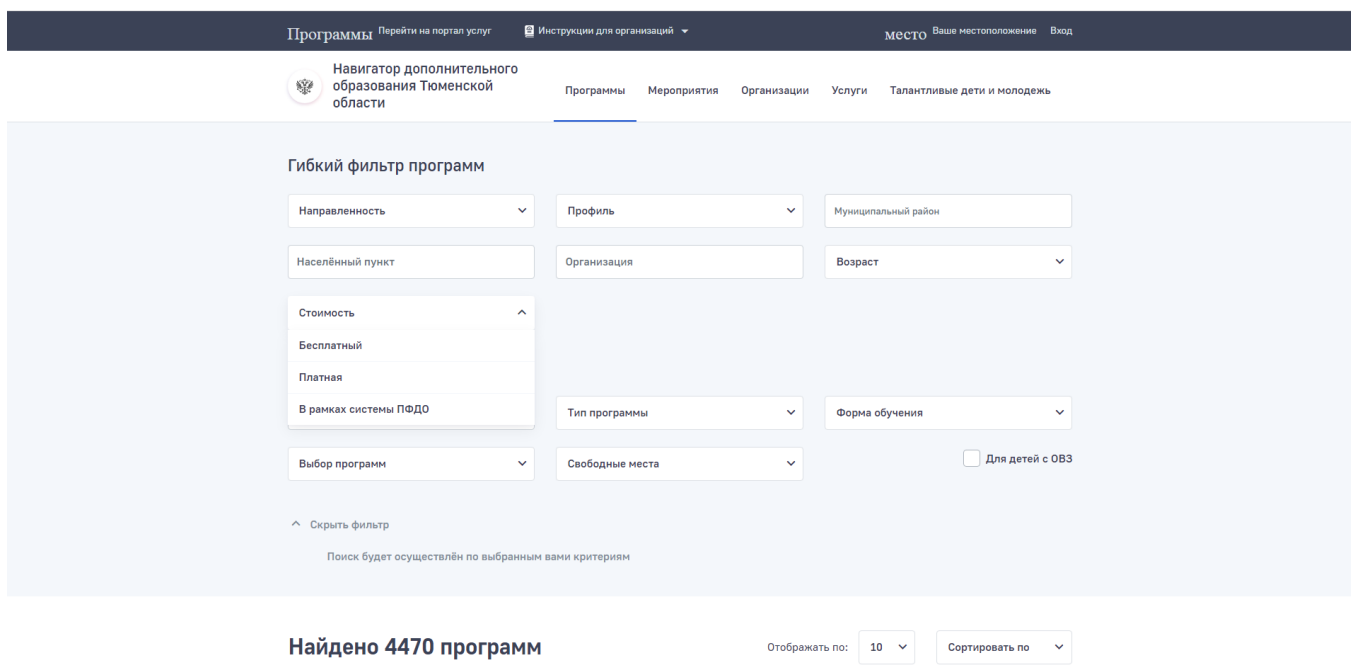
Программы Перейти на портал услуг

Инструкции для организаций

место Ваше местоположение Вход

Навигатор дополнительного образования Тюменской области

Программы Мероприятия Организации Услуги Талантливые дети и молодежь

Гибкий фильтр программ

Направленность

Профиль

Муниципальный район

Населённый пункт

Организация

Возраст

Стоимость

Бесплатный

Платная

В рамках системы ПФДО

Тип программы

Форма обучения

Выбор программ

Свободные места

Для детей с ОВЗ

Скрыть фильтр

Поиск будет осуществлён по выбранным вами критериям

Найдено 4470 программ

Отображать по: 10

Сортировать по